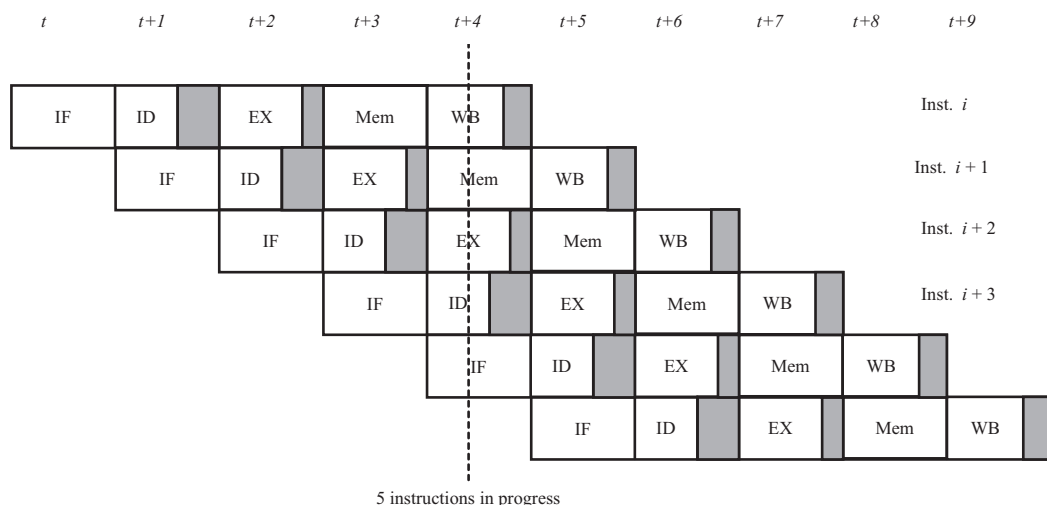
$t$ $t+1$ $t+2$ $t+3$ $t+4$ $t+5$ $t+6$ $t+7$ $t+8$ $t+9$

IF ID EX Mem WB Inst. $i$

IF ID EX Mem WB Inst. $i+1$

IF ID EX Mem WB Inst. $i+2$

IF ID EX Mem WB Inst. $i+3$

IF ID EX Mem WB

IF ID EX Mem WB

5 instructions in progress